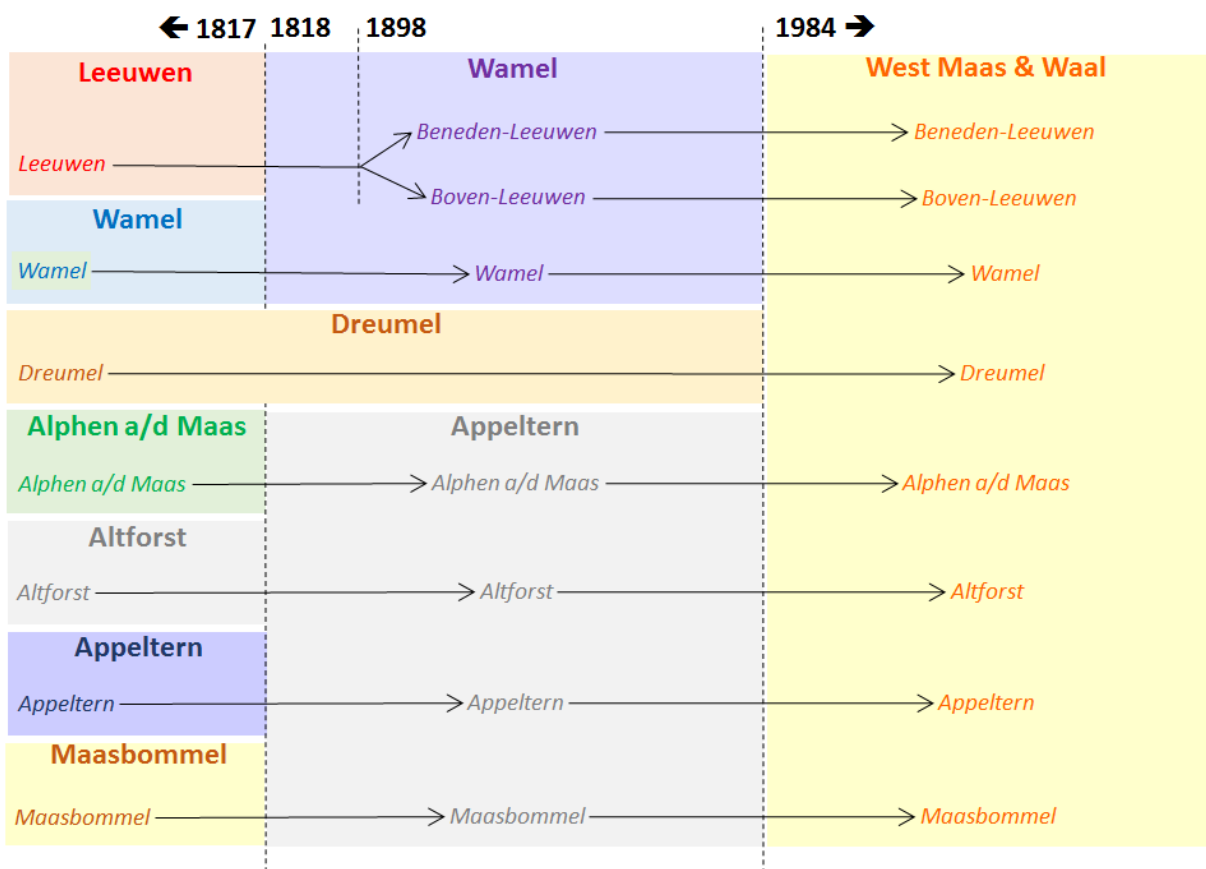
← 1817 1818 1898 1984 →

Leeuwen
Wamel
West Maas & Waal

Leeuwen
Beneden-Leeuwen
Beneden-Leeuwen
Boven-Leeuwen
Boven-Leeuwen

Wamel
Wamel
Wamel
Wamel

Dreumel
Dreumel
Dreumel

Alphen a/d Maas
Appeltern
Alphen a/d Maas
Alphen a/d Maas
Alphen a/d Maas

Altforst
Altforst
Altforst
Altforst

Appeltern
Appeltern
Appeltern
Appeltern

Maasbommel
Maasbommel
Maasbommel
Maasbommel